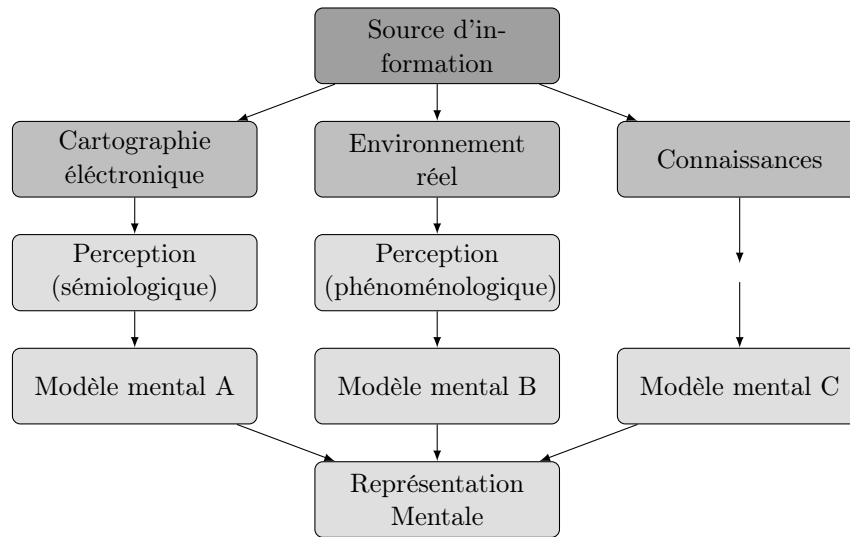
Source d'information

Cartographie éléctronique

Environnement réel

Connaissances

Perception (sémiologique)

Perception (phénoménologique)

Modèle mental A

Modèle mental B

Modèle mental C

Représentation Mentale